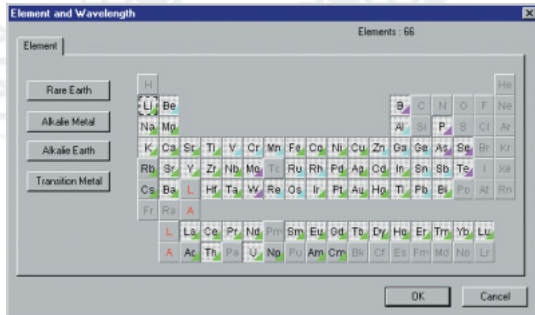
Element and Wavelength

Elements : 66

Element

Rare Earth

Alkalie Metal

Alkalie Earth

Transition Metal

| H | | | | | | | | | | | | | | | | | He |
|---|---|---|---|---|---|---|---|---|---|---|---|---|---|---|---|---|---|
| Li | Be | | | | | | | | | | | B | C | N | O | F | Ne |
| Na | Mg | | | | | | | | | | | Al | Si | P | S | Cl | Ar |
| K | Ca | Sc | Ti | V | Cr | Mn | Fe | Co | Ni | Cu | Zn | Ga | Ge | As | Se | Br | Kr |
| Rb | Sr | Y | Zr | Nb | Mo | Tc | Ru | Rh | Pd | Ag | Cd | In | Sn | Sb | Te | I | Xe |
| Cs | Ba | L | Hf | Ta | W | Re | Os | Ir | Pt | Au | Hg | Tl | Pb | Bi | Po | At | Rn |
| Fr | Ra | A | | | | | | | | | | | | | | | |

| L | La | Ce | Pr | Nd | Pm | Sm | Eu | Gd | Tb | Dy | Ho | Er | Tm | Yb | Lu |
|---|---|---|---|---|---|---|---|---|---|---|---|---|---|---|---|
| A | Ac | Th | Pa | U | Np | Pu | Am | Cm | Bk | Cf | Es | Fm | Md | No | Lr |

OK

Cancel